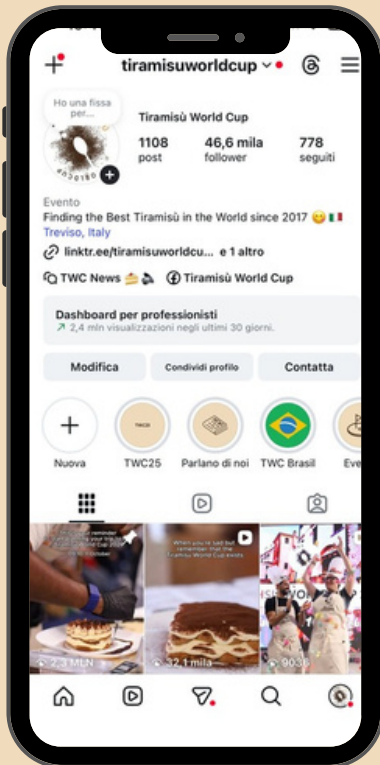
tiramisuworldcup

Ho una fissa per...

Tiramisù World Cup

1108 post

46,6 mila follower

778 seguiti

Evento

Finding the Best Tiramisù in the World since 2017 😊🇮🇹

Treviso, Italy

linktr.ee/tiramisuworldcu... e 1 altro

TWC News

Tiramisù World Cup

Dashboard per professionisti

2,4 mln visualizzazioni negli ultimi 30 giorni.

Modifica

Condividi profilo

Contatta

Nuova

TWC25

Parlano di noi

TWC Brasil

Eve

When you're sad but remember that the Tiramisu World Cup exists

2,3 MLN

32,1 mila

903